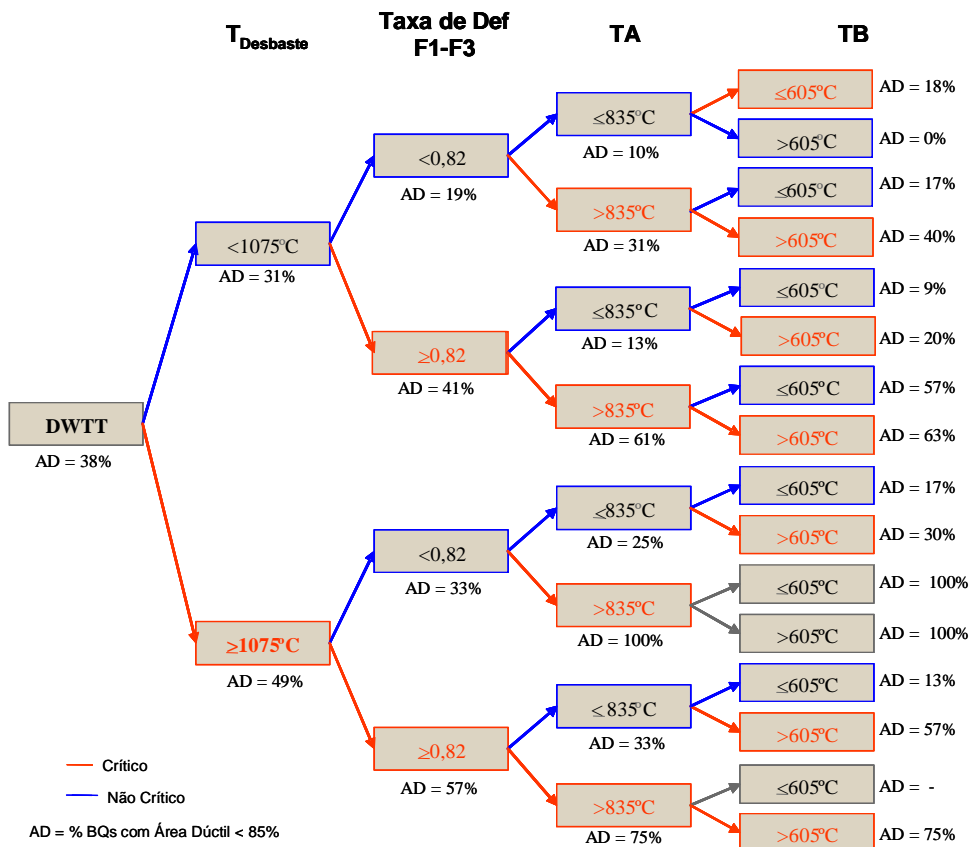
$T_{Desbaste}$

Taxa de Def F1-F3

TA

TB

DWTT
AD = 38%

<1075ºC
AD = 31%

≥1075ºC
AD = 49%

<0,82
AD = 19%

≥0,82
AD = 41%

<0,82
AD = 33%

≥0,82
AD = 57%

≤835ºC
AD = 10%

>835ºC
AD = 31%

≤835ºC
AD = 13%

>835ºC
AD = 61%

≤835ºC
AD = 25%

>835ºC
AD = 100%

≤835ºC
AD = 33%

>835ºC
AD = 75%

≤605ºC AD = 18%

>605ºC AD = 0%

≤605ºC AD = 17%

>605ºC AD = 40%

≤605ºC AD = 9%

>605ºC AD = 20%

≤605ºC AD = 57%

>605ºC AD = 63%

≤605ºC AD = 17%

>605ºC AD = 30%

≤605ºC AD = 100%

>605ºC AD = 100%

≤605ºC AD = 13%

>605ºC AD = 57%

≤605ºC AD = -

>605ºC AD = 75%

Crítico

Não Crítico

AD = % BQs com Área Dúctil < 85%